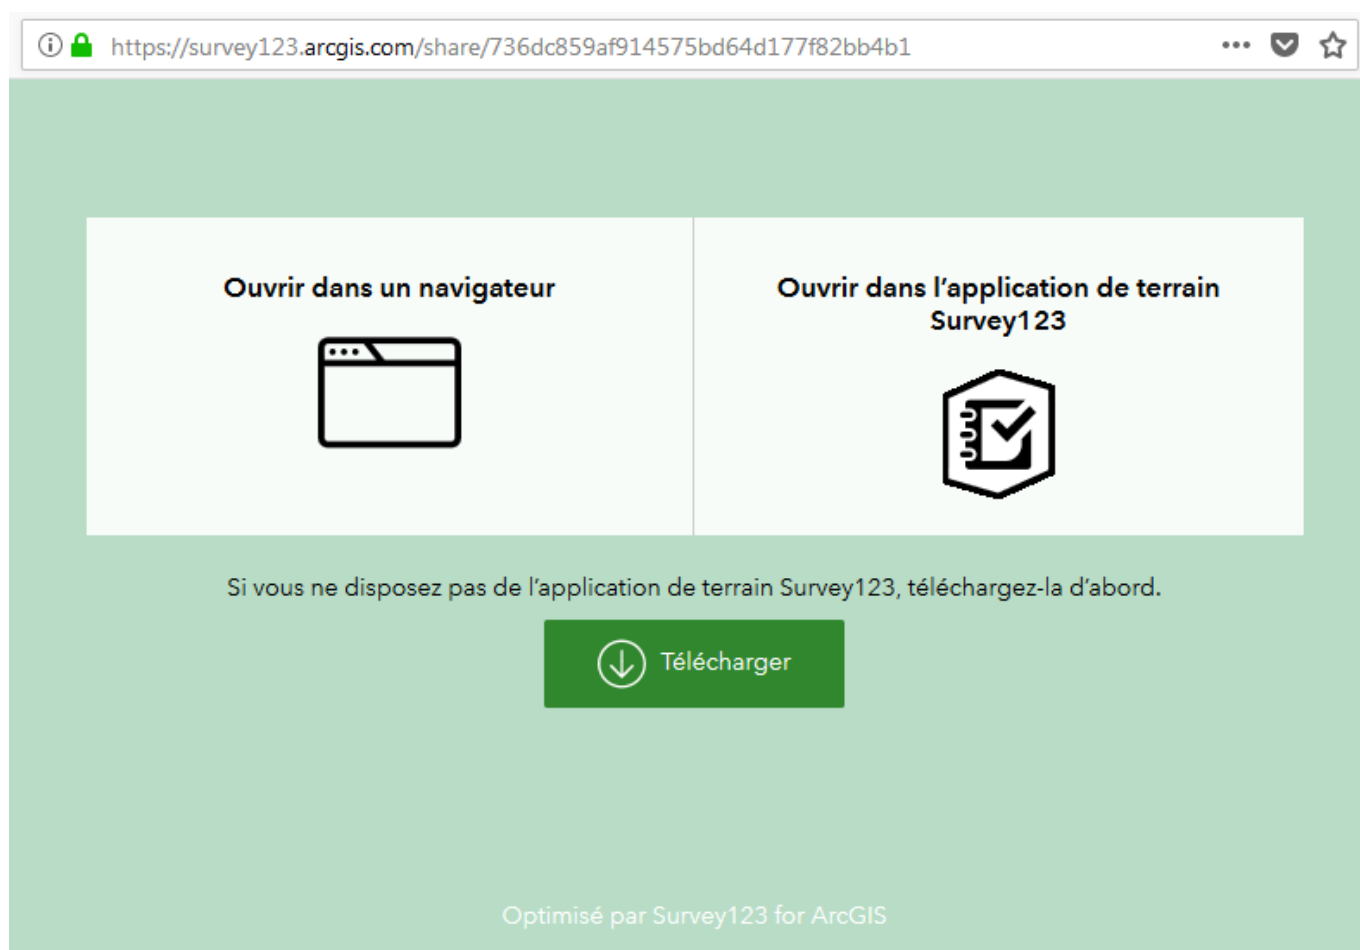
https://survey123.arcgis.com/share/736dc859af914575bd64d177f82bb4b1

Ouvrir dans un navigateur

Ouvrir dans l'application de terrain Survey123

Si vous ne disposez pas de l'application de terrain Survey123, téléchargez-la d'abord.

Télécharger

Optimisé par Survey123 for ArcGIS